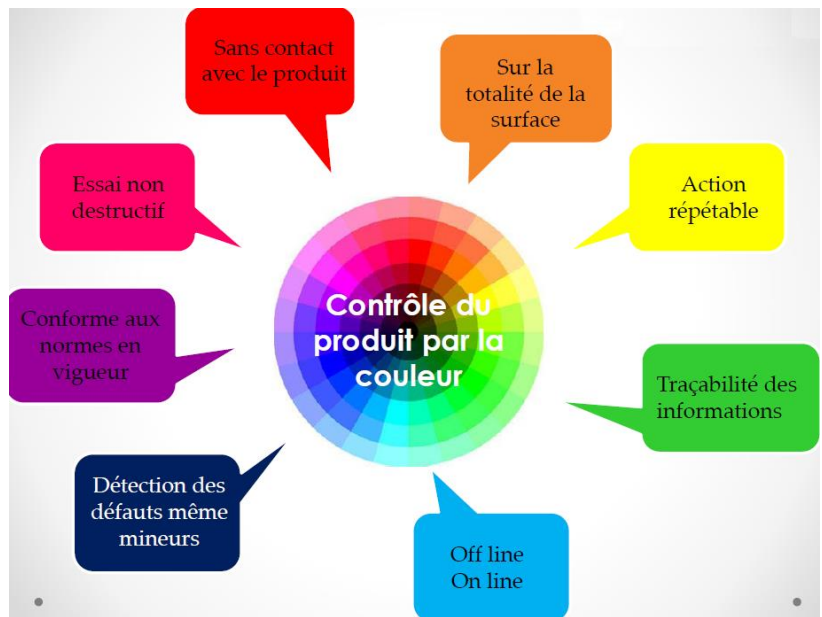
Contrôle du produit par la couleur

Sans contact avec le produit

Sur la totalité de la surface

Action répétable

Traçabilité des informations

Off line
On line

Détection des défauts même mineurs

Conforme aux normes en vigueur

Essai non destructif